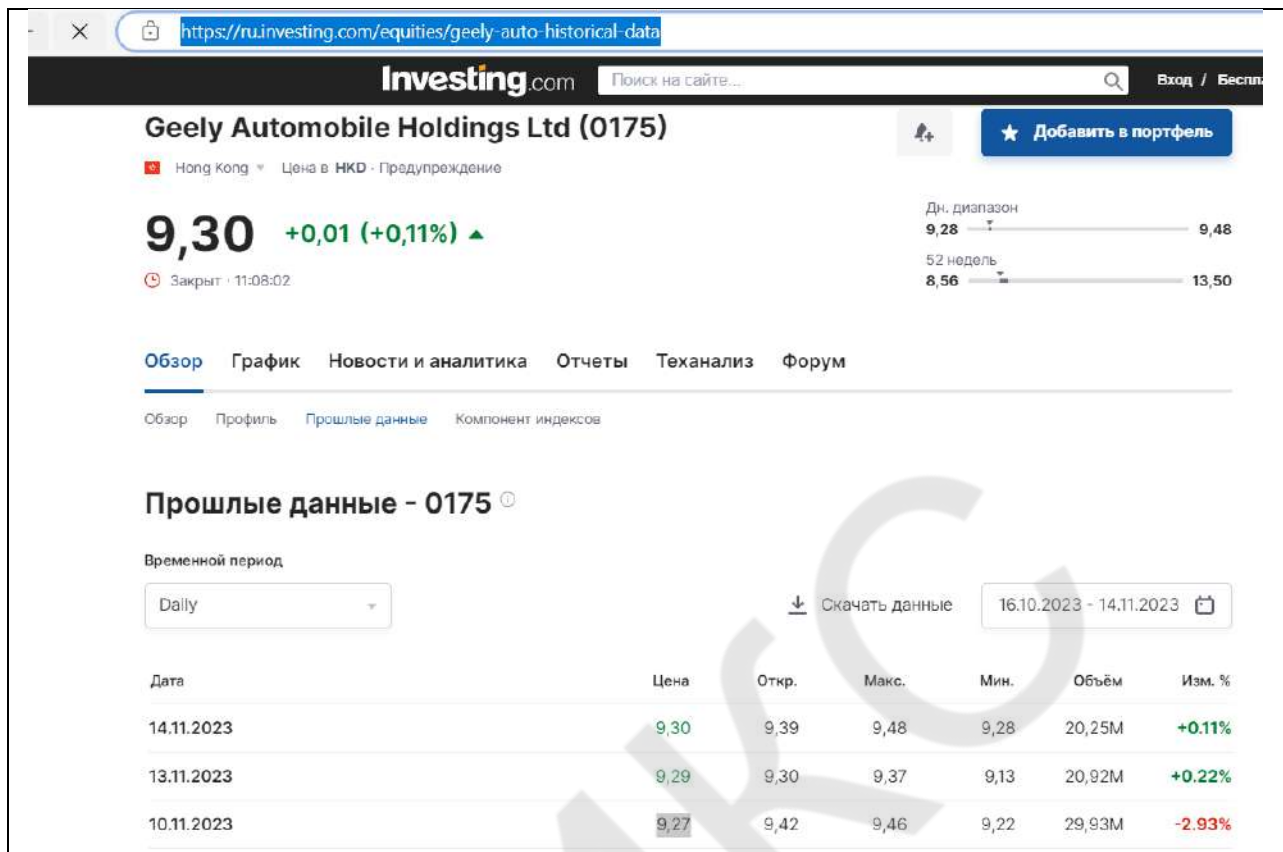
https://ru.investing.com/equities/geely-auto-historical-data

Investing.com Поиск на сайте... Вход / Беспл

Geely Automobile Holdings Ltd (0175)

Добавить в портфель

Hong Kong Цена в HKD · Предупреждение

9,30 +0,01 (+0,11%)

Закрыт · 11:08:02

Дн. диапазон
9,28 9,48
52 недель
8,56 13,50

Обзор График Новости и аналитика Отчеты Теханализ Форум

Обзор Профиль Прошлые данные Компонент индексов

Прошлые данные - 0175

Временной период

Daily

Скачать данные 16.10.2023 - 14.11.2023

| Дата | Цена | Откр. | Макс. | Мин. | Объём | Изм. % |
|---|---|---|---|---|---|---|
| 14.11.2023 | 9,30 | 9,39 | 9,48 | 9,28 | 20,25M | +0.11% |
| 13.11.2023 | 9,29 | 9,30 | 9,37 | 9,13 | 20,92M | +0.22% |
| 10.11.2023 | 9,27 | 9,42 | 9,46 | 9,22 | 29,93M | -2.93% |